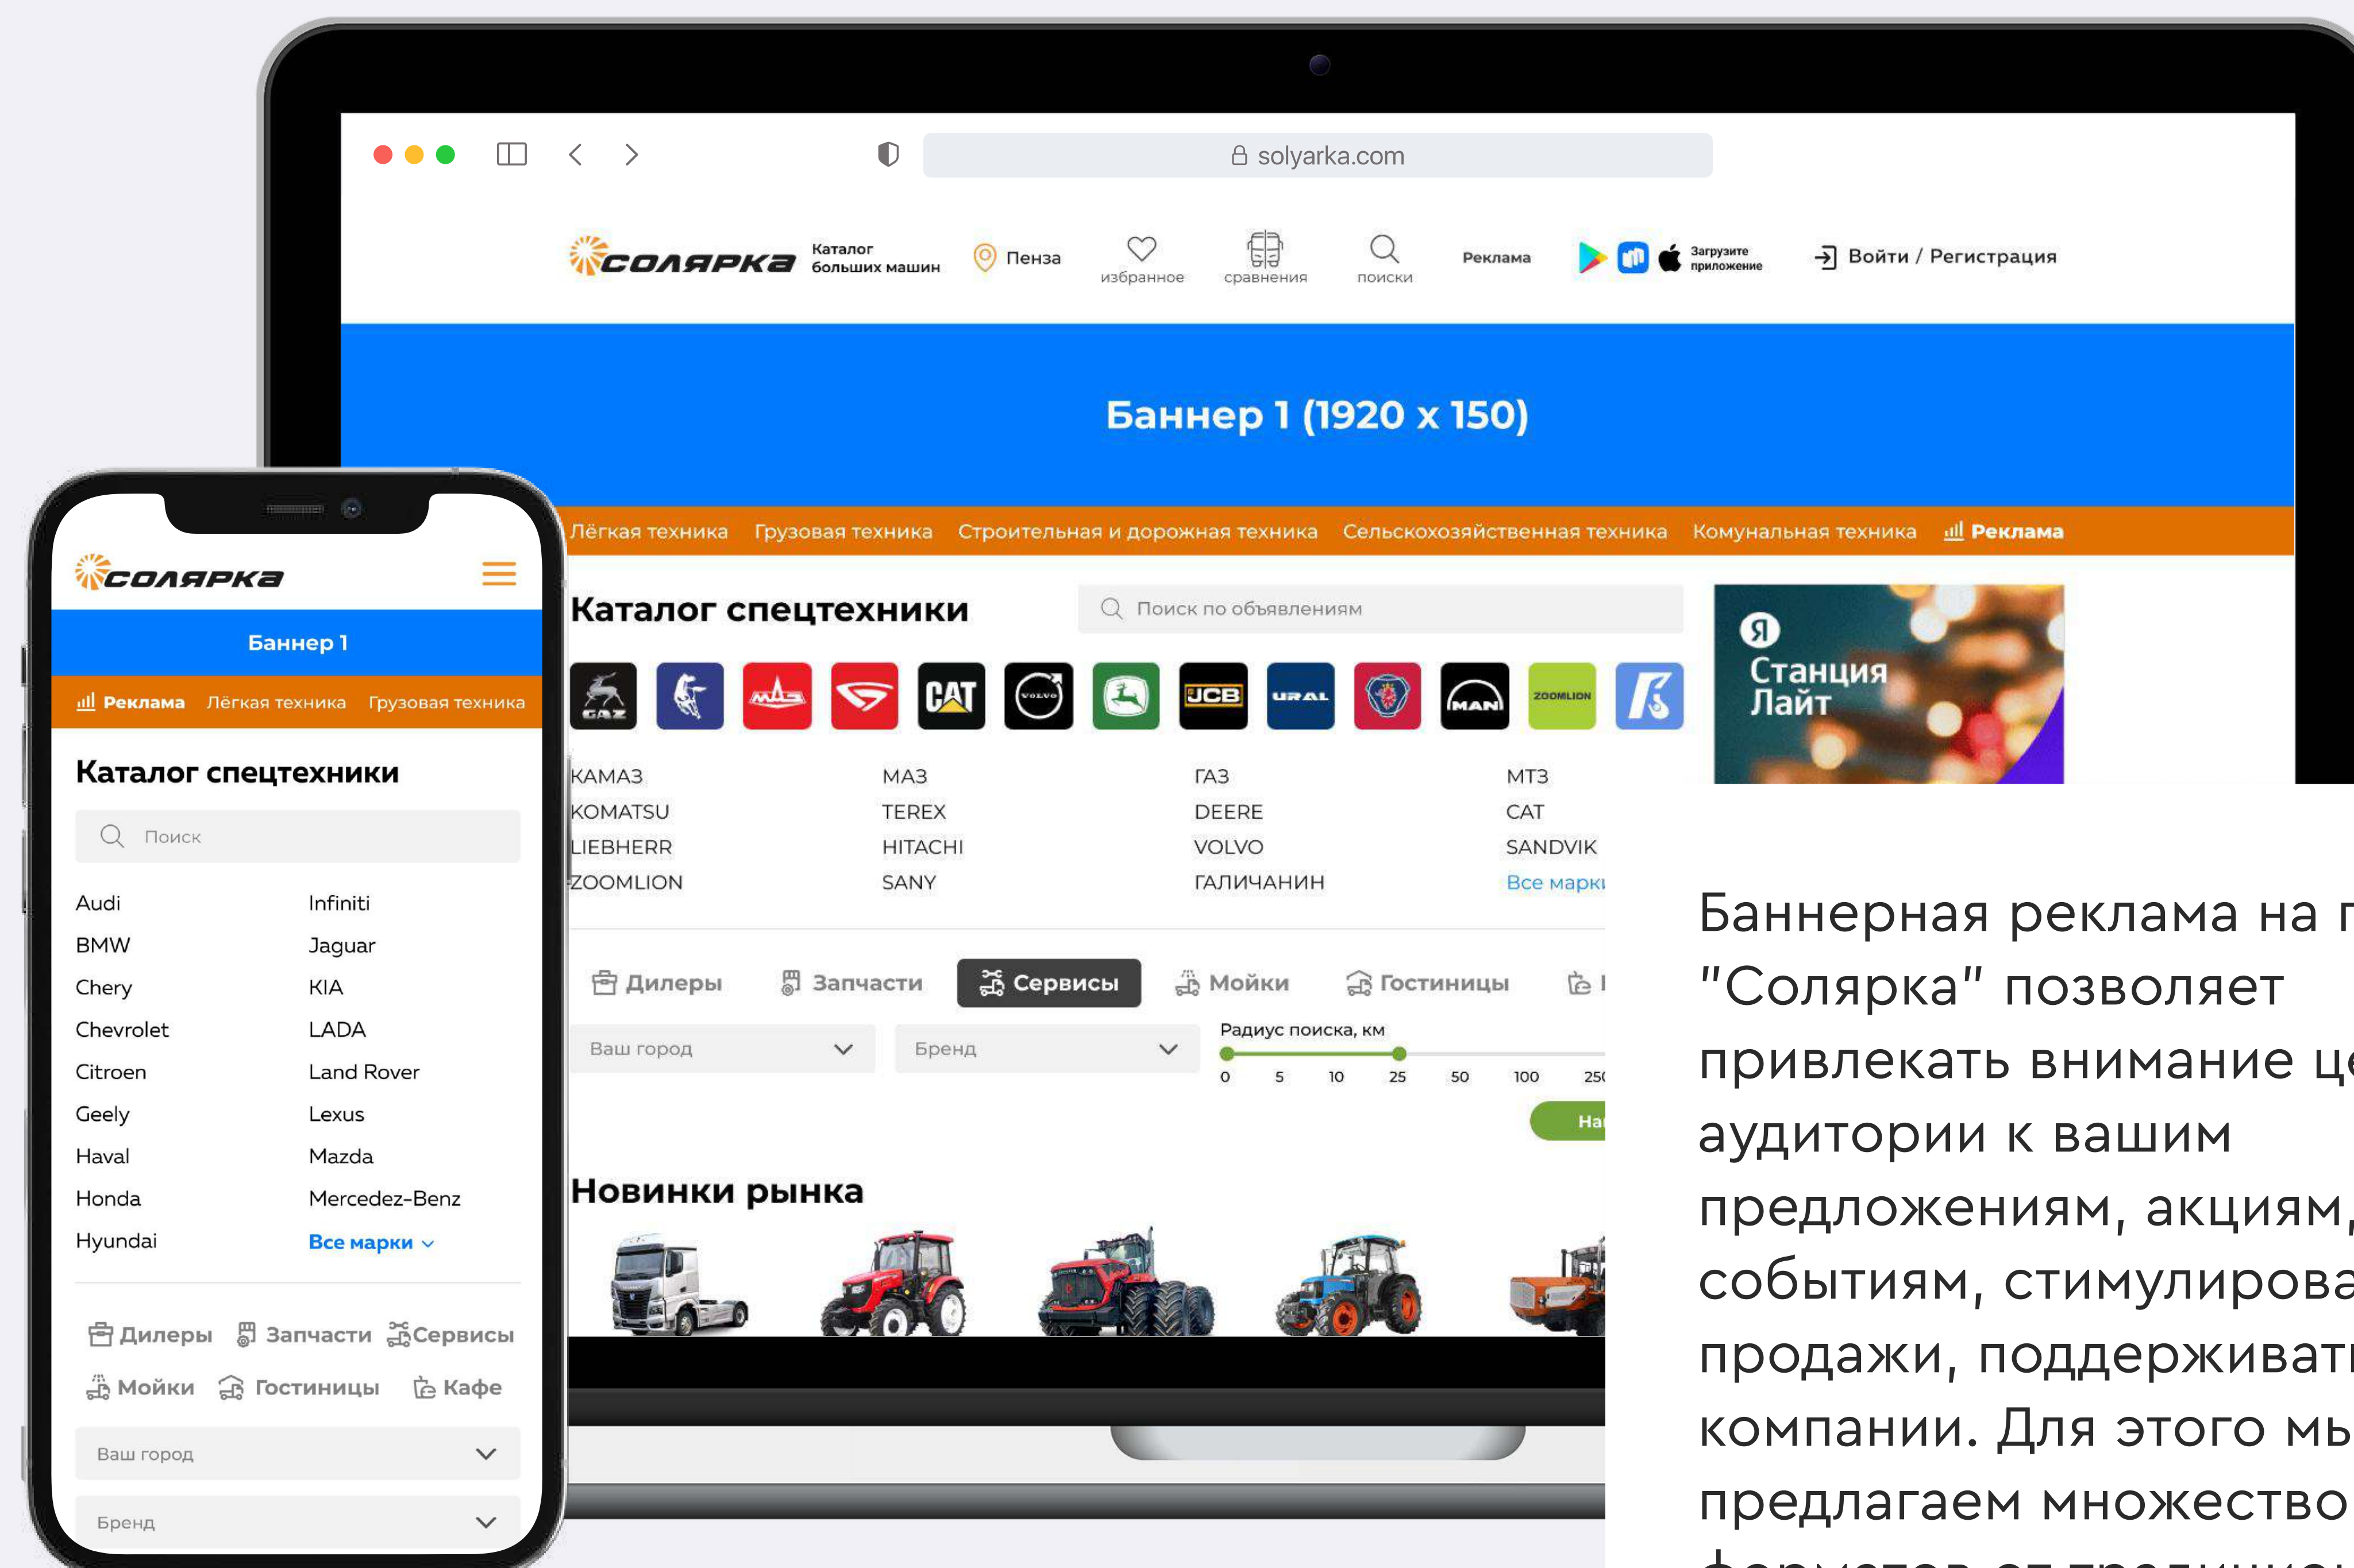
solyarka.com

Солярка Каталог больших машин Пенза избранное сравнения поиски Реклама Загрузите приложение Войти / Регистрация

Баннер 1 (1920 x 150)

Лёгкая техника Грузовая техника Строительная и дорожная техника Сельскохозяйственная техника Комунальная техника Реклама

Каталог спецтехники

Поиск по объявлениям

CAT JCB URAL MAN ZOOMLION

Я Станция Лайт

| КАМАЗ | МАЗ | ГАЗ | МТЗ |
|---|---|---|---|
| KOMATSU | TEREX | DEERE | CAT |
| LIEBHERR | HITACHI | VOLVO | SANDVIK |
| ZOOMLION | SANY | ГАЛИЧАНИН | Все марки |

Дилеры Запчасти Сервисы Мойки Гостиницы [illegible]

Ваш город
Бренд
Радиус поиска, км
0 5 10 25 50 100 25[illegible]
На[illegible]

Новинки рынка

Баннерная реклама на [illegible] "Солярка" позволяет привлекать внимание це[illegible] аудитории к вашим предложениям, акциям, событиям, стимулирова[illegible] продажи, поддерживат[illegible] компании. Для этого мы предлагаем множество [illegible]

Солярка

Баннер 1

Реклама Лёгкая техника Грузовая техника

Каталог спецтехники

Поиск

| Audi | Infiniti |
|---|---|
| BMW | Jaguar |
| Chery | KIA |
| Chevrolet | LADA |
| Citroen | Land Rover |
| Geely | Lexus |
| Haval | Mazda |
| Honda | Mercedez-Benz |
| Hyundai | Все марки |

Дилеры Запчасти Сервисы
Мойки Гостиницы Кафе

Ваш город
Бренд